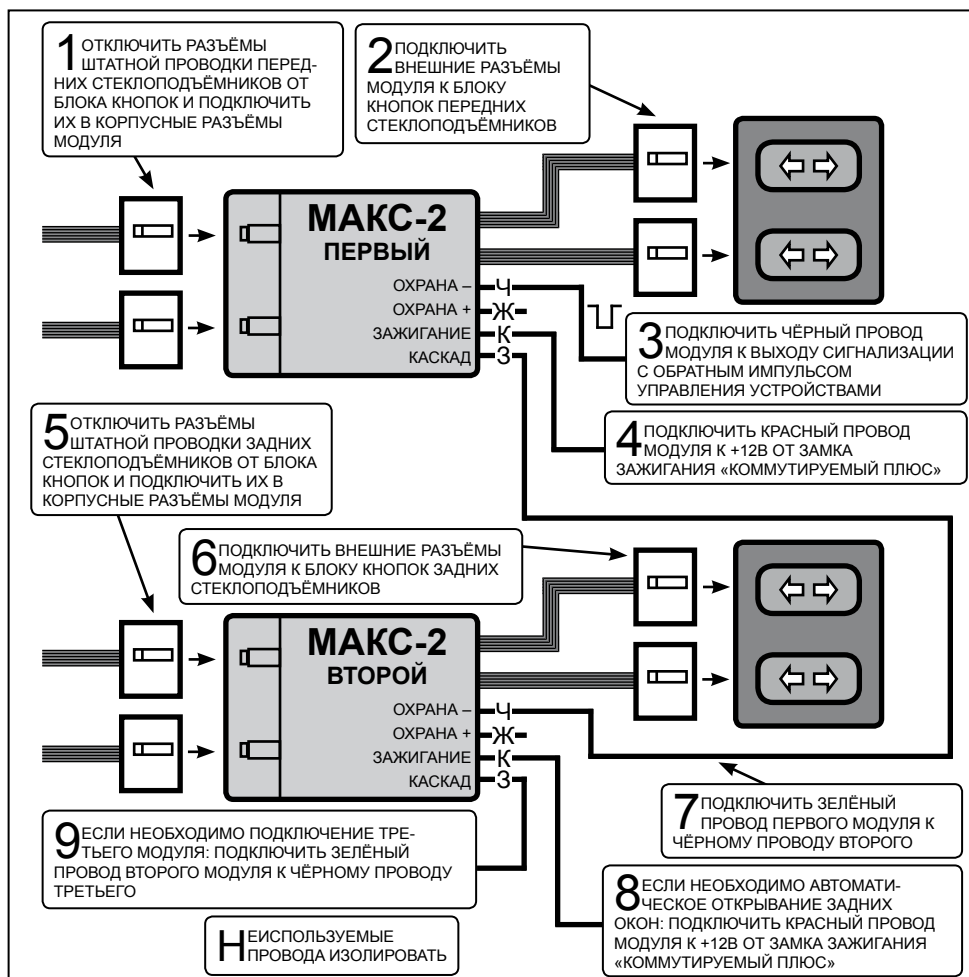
1 ОТКЛЮЧИТЬ РАЗЪЁМЫ ШТАТНОЙ ПРОВОДКИ ПЕРЕДНИХ СТЕКЛОПОДЪЁМНИКОВ ОТ БЛОКА КНОПОК И ПОДКЛЮЧИТЬ ИХ В КОРПУСНЫЕ РАЗЪЁМЫ МОДУЛЯ

2 ПОДКЛЮЧИТЬ ВНЕШНИЕ РАЗЪЁМЫ МОДУЛЯ К БЛОКУ КНОПОК ПЕРЕДНИХ СТЕКЛОПОДЪЁМНИКОВ

МАКС-2
ПЕРВЫЙ

ОХРАНА – Ч
ОХРАНА + Ж
ЗАЖИГАНИЕ К
КАСКАД З

3 ПОДКЛЮЧИТЬ ЧЁРНЫЙ ПРОВОД МОДУЛЯ К ВЫХОДУ СИГНАЛИЗАЦИИ С ОБРАТНЫМ ИМПУЛЬСОМ УПРАВЛЕНИЯ УСТРОЙСТВАМИ

4 ПОДКЛЮЧИТЬ КРАСНЫЙ ПРОВОД МОДУЛЯ К +12В ОТ ЗАМКА ЗАЖИГАНИЯ «КОММУТИРУЕМЫЙ ПЛЮС»

5 ОТКЛЮЧИТЬ РАЗЪЁМЫ ШТАТНОЙ ПРОВОДКИ ЗАДНИХ СТЕКЛОПОДЪЁМНИКОВ ОТ БЛОКА КНОПОК И ПОДКЛЮЧИТЬ ИХ В КОРПУСНЫЕ РАЗЪЁМЫ МОДУЛЯ

6 ПОДКЛЮЧИТЬ ВНЕШНИЕ РАЗЪЁМЫ МОДУЛЯ К БЛОКУ КНОПОК ЗАДНИХ СТЕКЛОПОДЪЁМНИКОВ

МАКС-2
ВТОРОЙ

ОХРАНА – Ч
ОХРАНА + Ж
ЗАЖИГАНИЕ К
КАСКАД З

7 ПОДКЛЮЧИТЬ ЗЕЛЁНЫЙ ПРОВОД ПЕРВОГО МОДУЛЯ К ЧЁРНОМУ ПРОВОДУ ВТОРОГО

9 ЕСЛИ НЕОБХОДИМО ПОДКЛЮЧЕНИЕ ТРЕТЬЕГО МОДУЛЯ: ПОДКЛЮЧИТЬ ЗЕЛЁНЫЙ ПРОВОД ВТОРОГО МОДУЛЯ К ЧЁРНОМУ ПРОВОДУ ТРЕТЬЕГО

8 ЕСЛИ НЕОБХОДИМО АВТОМАТИЧЕСКОЕ ОТКРЫВАНИЕ ЗАДНИХ ОКОН: ПОДКЛЮЧИТЬ КРАСНЫЙ ПРОВОД МОДУЛЯ К +12В ОТ ЗАМКА ЗАЖИГАНИЯ «КОММУТИРУЕМЫЙ ПЛЮС»

НЕИСПОЛЬЗУЕМЫЕ ПРОВОДА ИЗОЛИРОВАТЬ